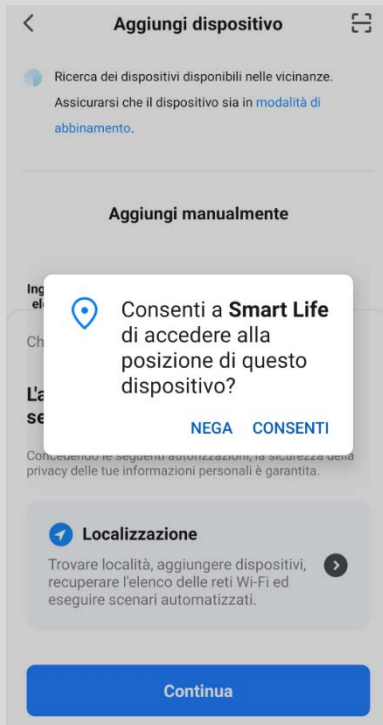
Aggiungi dispositivo

Ricerca dei dispositivi disponibili nelle vicinanze. Assicurarsi che il dispositivo sia in modalità di abbinamento.

Aggiungi manualmente

Ing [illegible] el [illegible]

Ch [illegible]

L'a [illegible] se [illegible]

Consenti a **Smart Life** di accedere alla posizione di questo dispositivo?

NEGA CONSENTI

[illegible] le seguenti autorizzazioni, la sicurezza della privacy delle tue informazioni personali è garantita.

Localizzazione

Trovare località, aggiungere dispositivi, recuperare l'elenco delle reti Wi-Fi ed eseguire scenari automatizzati.

Continua